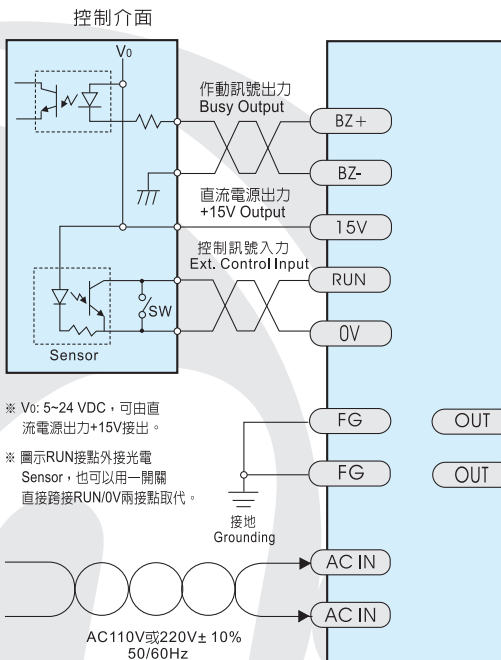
控制介面

$V_0$

作動訊號出力
Busy Output

BZ+

BZ-

直流電源出力
+15V Output

15V

控制訊號入力
Ext. Control Input

RUN

SW

0V

Sensor

※ V0: 5~24 VDC，可由直流電源出力+15V接出。

※ 圖示RUN接點外接光電Sensor，也可以用一開關直接跨接RUN/0V兩接點取代。

FG

OUT

FG

OUT

接地
Grounding

AC IN

AC IN

AC110V或220V± 10%
50/60Hz